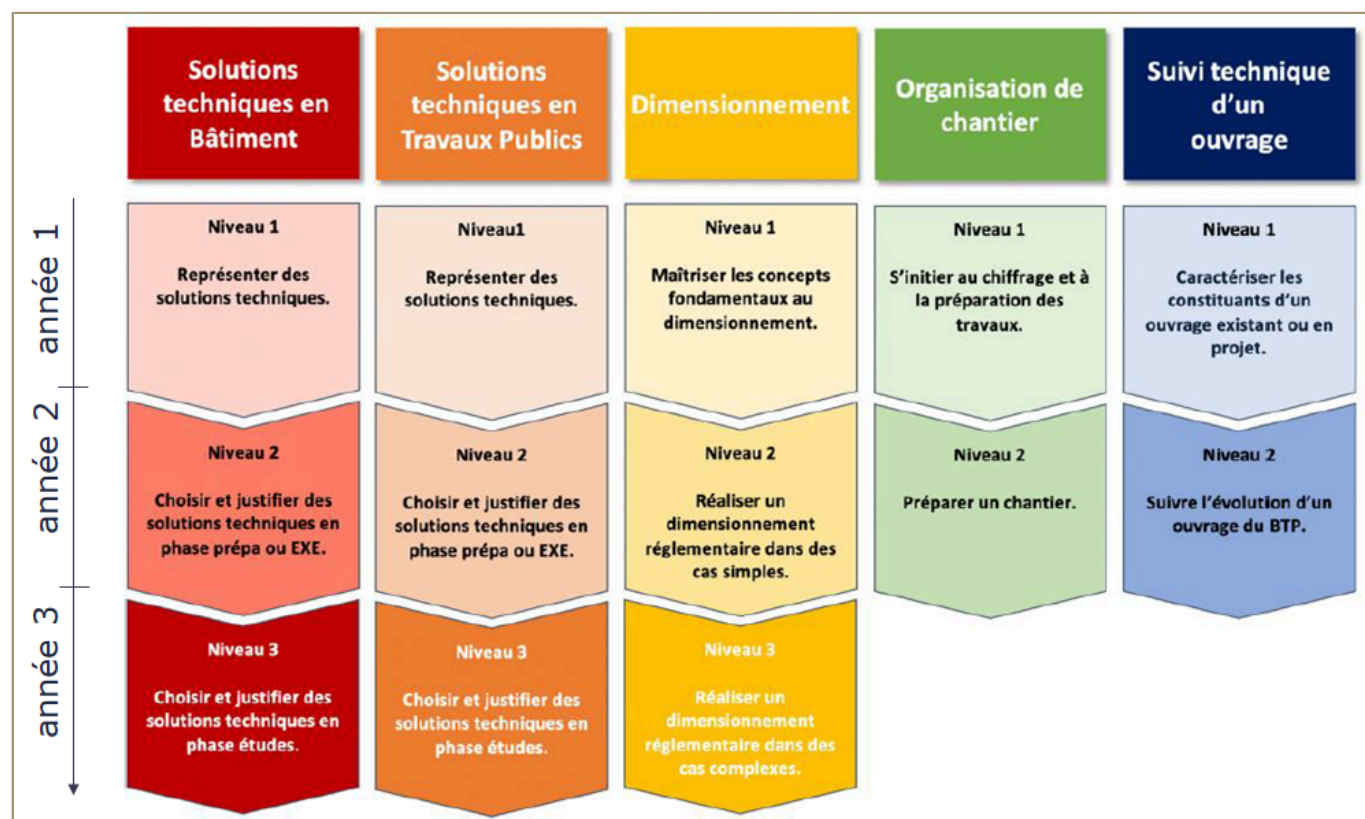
Solutions techniques en Bâtiment

Solutions techniques en Travaux Publics

Dimensionnement

Organisation de chantier

Suivi technique d'un ouvrage

année 1

année 2

année 3

Niveau 1

Représenter des solutions techniques.

Niveau 2

Choisir et justifier des solutions techniques en phase prépa ou EXE.

Niveau 3

Choisir et justifier des solutions techniques en phase études.

Niveau1

Représenter des solutions techniques.

Niveau 2

Choisir et justifier des solutions techniques en phase prépa ou EXE.

Niveau 3

Choisir et justifier des solutions techniques en phase études.

Niveau 1

Maîtriser les concepts fondamentaux au dimensionnement.

Niveau 2

Réaliser un dimensionnement réglementaire dans des cas simples.

Niveau 3

Réaliser un dimensionnement réglementaire dans des cas complexes.

Niveau 1

S'initier au chiffrage et à la préparation des travaux.

Niveau 2

Préparer un chantier.

Niveau 1

Caractériser les constituants d'un ouvrage existant ou en projet.

Niveau 2

Suivre l'évolution d'un ouvrage du BTP.